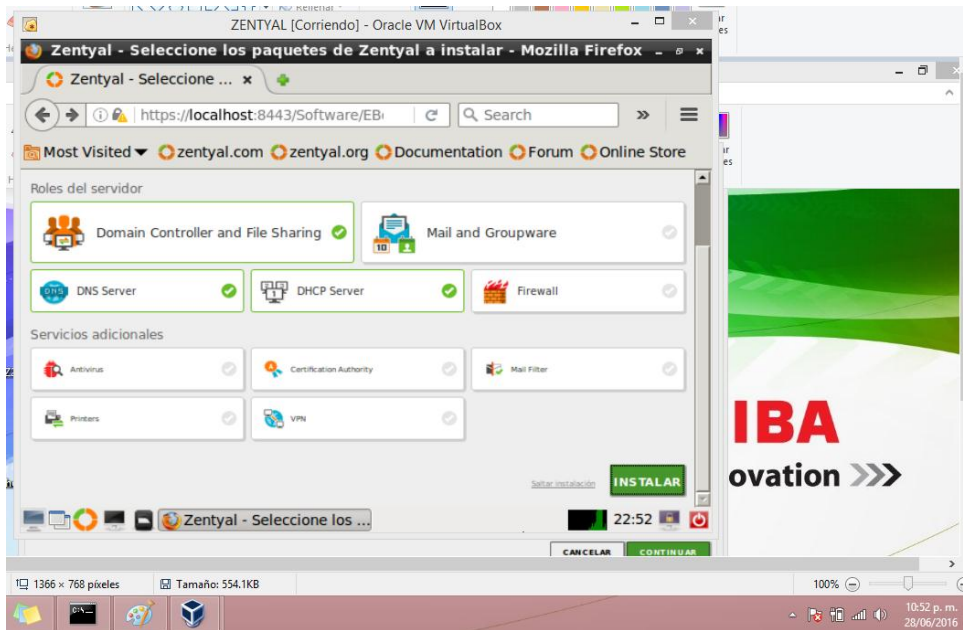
ZENTYAL [Corriendo] - Oracle VM VirtualBox

Zentyal - Seleccione los paquetes de Zentyal a instalar - Mozilla Firefox

Zentyal - Seleccione ...

https://localhost:8443/Software/EB

Search

Most Visited zentyal.com zentyal.org Documentation Forum Online Store

Roles del servidor

Domain Controller and File Sharing

Mail and Groupware

DNS Server

DHCP Server

Firewall

Servicios adicionales

Antivirus

Certification Authority

Mail Filter

Printers

VPN

Saltar instalación

INSTALAR

Zentyal - Seleccione los ...

22:52

CANCELAR

CONTINUAR

IBA

ovation >>>

1366 × 768 píxeles

Tamaño: 554.1KB

100%

10:52 p. m.
28/06/2016